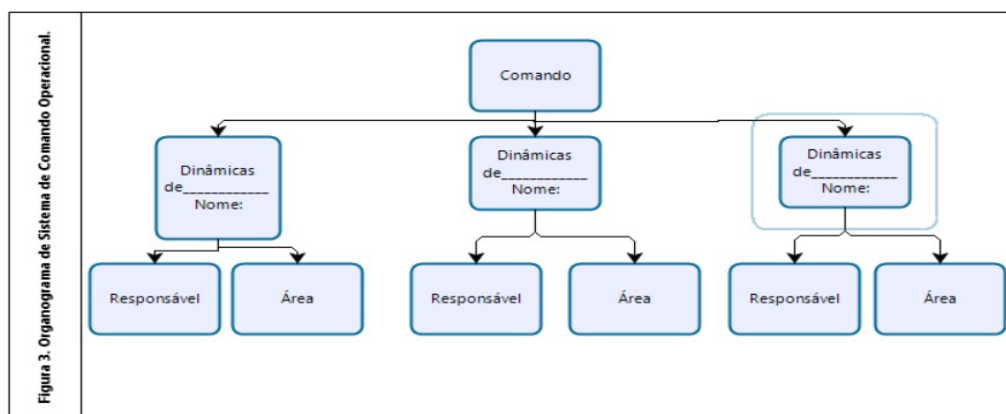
Figura 3. Organograma de Sistema de Comando Operacional.

Comando

Dinâmicas de___________ Nome:

Dinâmicas de___________ Nome:

Dinâmicas de___________ Nome:

Responsável

Área

Responsável

Área

Responsável

Área